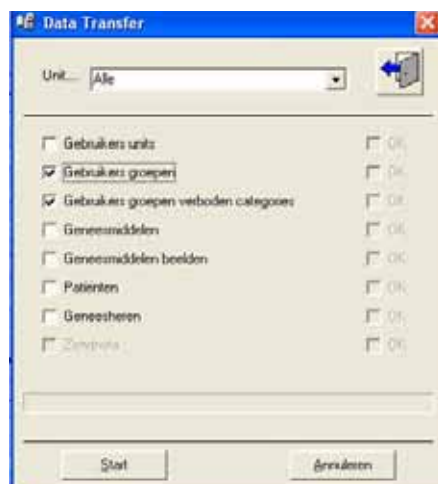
Data Transfer

Unit... Alle

Gebruikers units
OK
Gebruikers groepen
OK
Gebruikers groepen verboden categories
OK
Geneesmiddelen
OK
Geneesmiddelen beelden
OK
Patienten
OK
Geneesheren
OK
Zorgdrafts
OK

Start
Annuleren